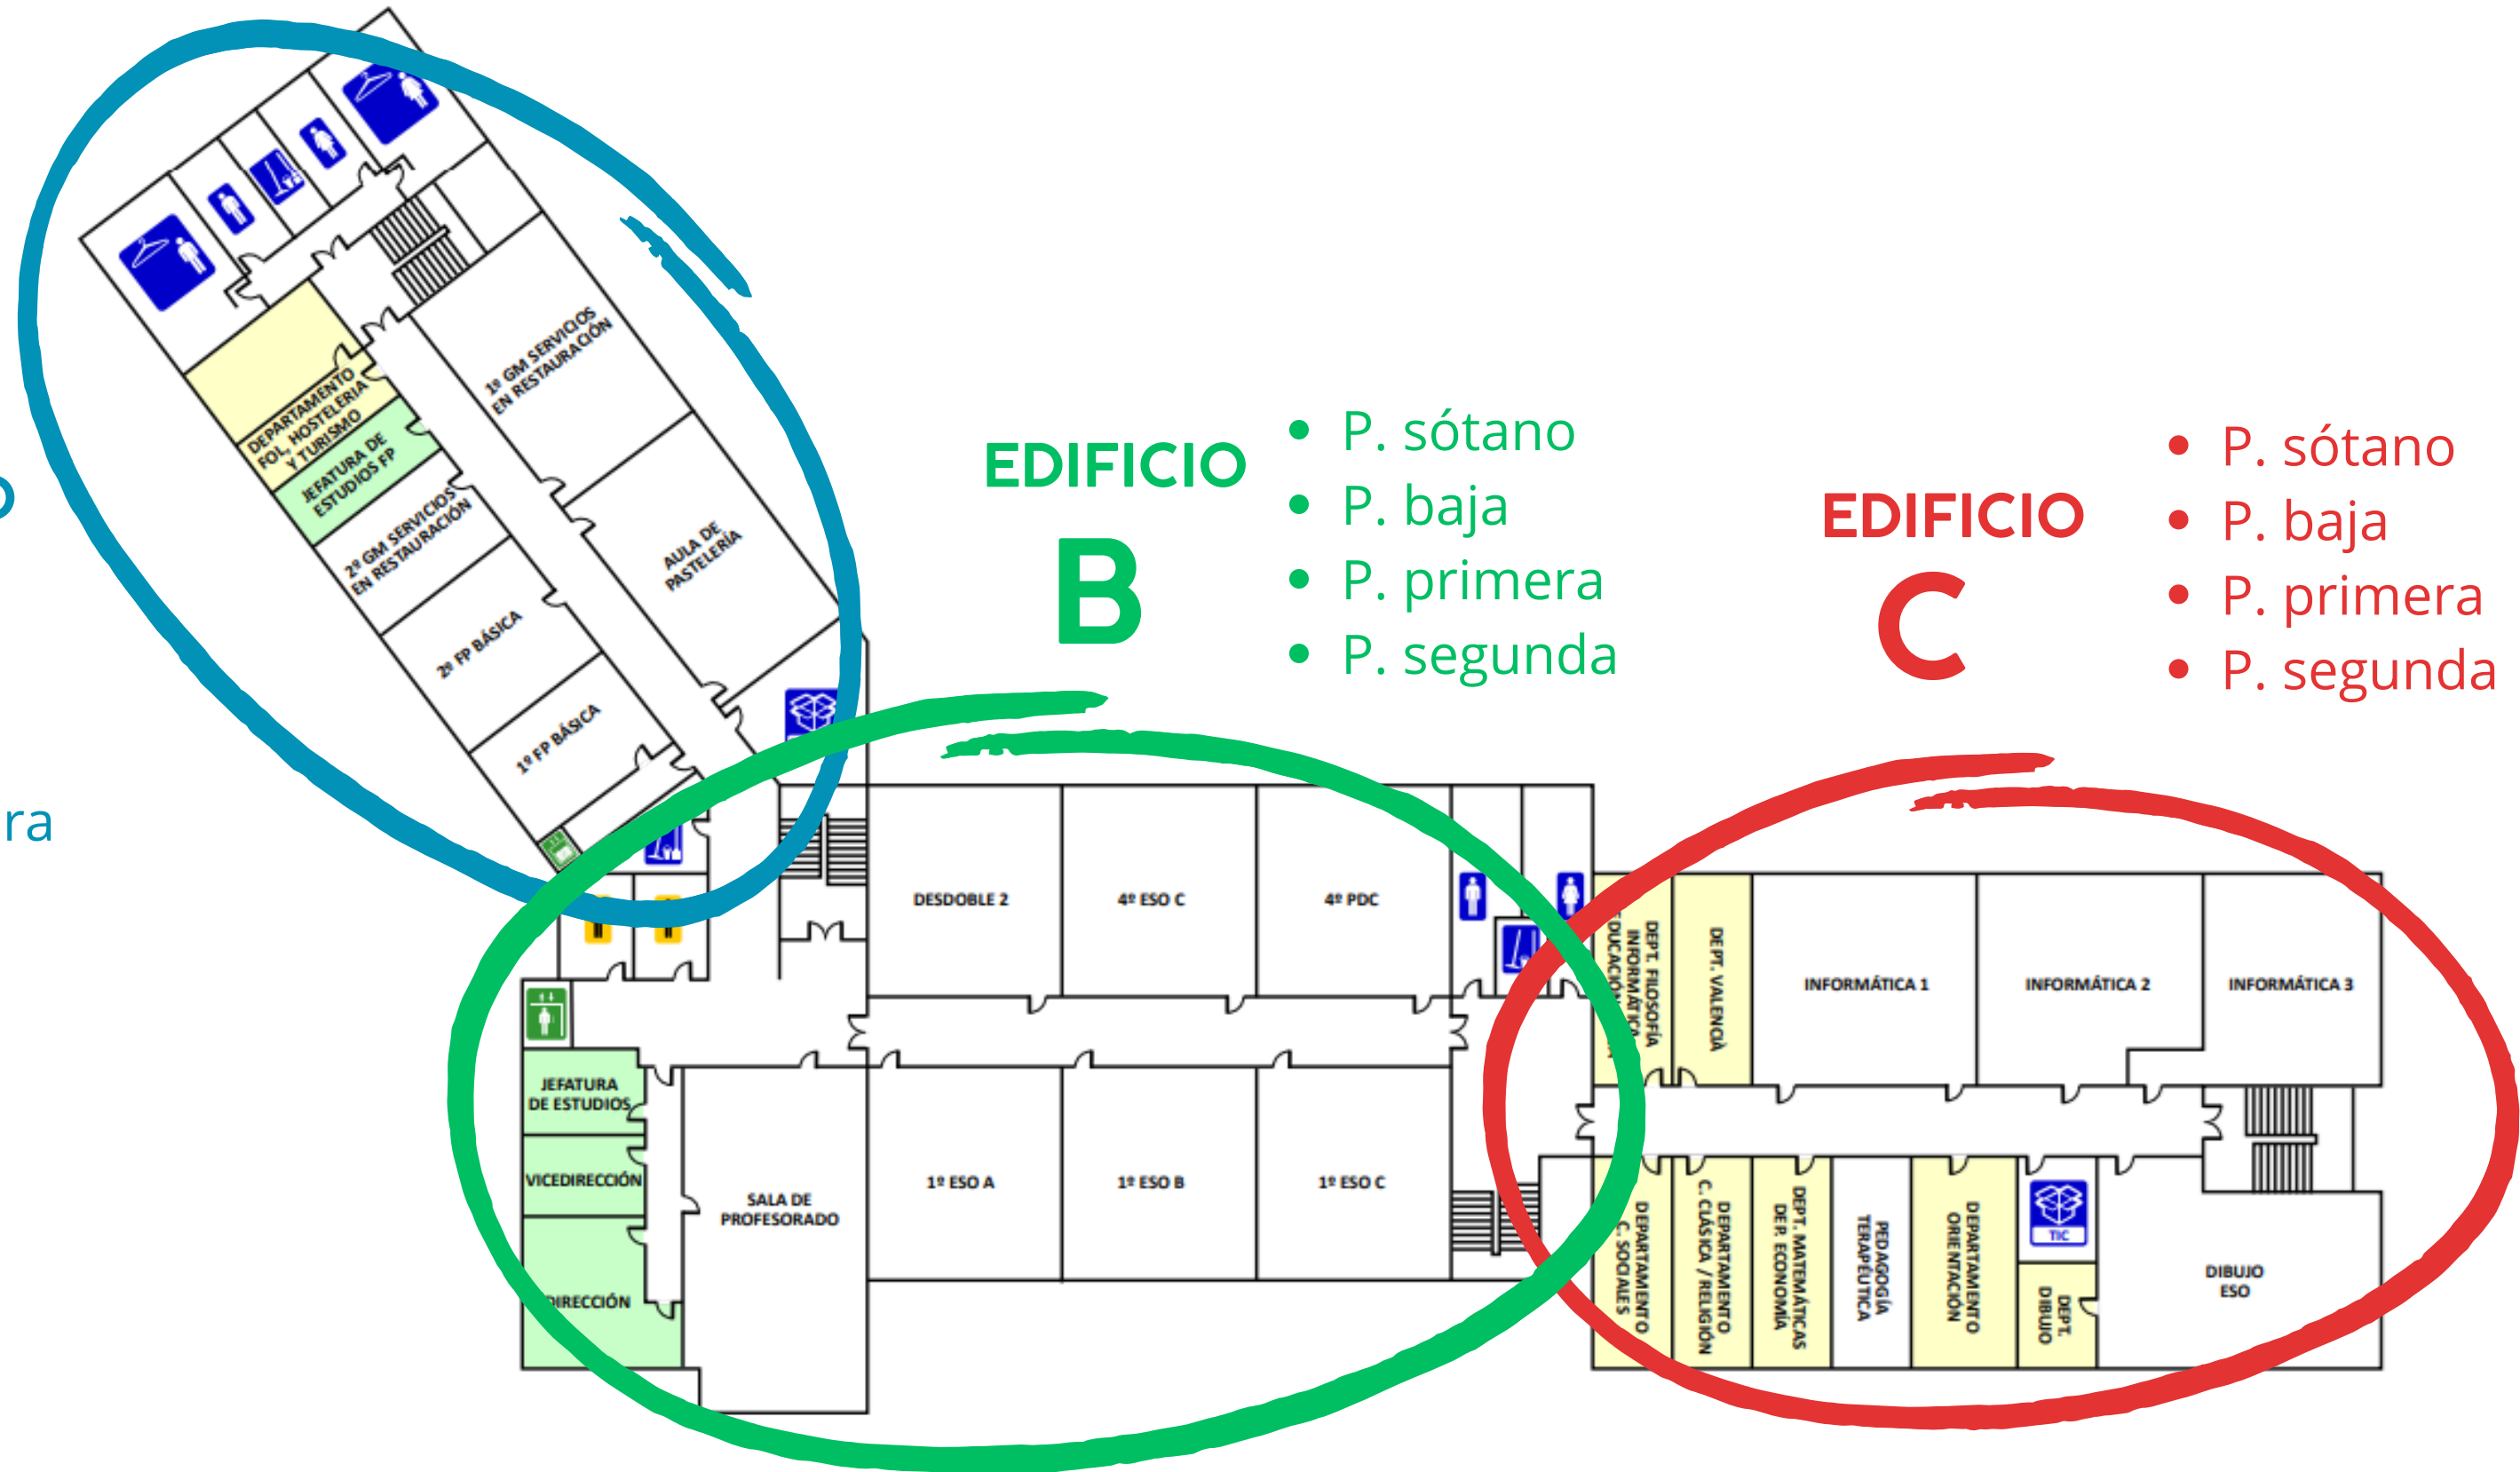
o

ra

DEPARTAMENTO FOL, HOSTELERIA Y TURISMO
JEFATURA DE ESTUDIOS FP
2º GM SERVICIOS EN RESTAURACIÓN
2º FP BÁSICA
1º FP BÁSICA
1º GM SERVICIOS EN RESTAURACIÓN
AULA DE PASTELERÍA

EDIFICIO
B
• P. sótano
• P. baja
• P. primera
• P. segunda

EDIFICIO
C
• P. sótano
• P. baja
• P. primera
• P. segunda

DESDOBLE 2
4º ESO C
4º PDC
JEFATURA DE ESTUDIOS
VICEDIRECCIÓN
DIRECCIÓN
SALA DE PROFESORADO
1º ESO A
1º ESO B
1º ESO C

DEPT. FILOSOFÍA INFORMÁTICA EDUCACIÓN
DEPT. VALENCIÀ
INFORMÁTICA 1
INFORMÁTICA 2
INFORMÁTICA 3
DEPARTAMENTO C. SOCIALES
DEPARTAMENTO C. CLÁSICA / RELIGIÓN
DEPT. MATEMÁTICAS DEP. ECONOMÍA
PEDAGOGÍA TERAPÉUTICA
DEPARTAMENTO ORIENTACIÓN
TIC
DEPT. DIBUJO
DIBUJO ESO